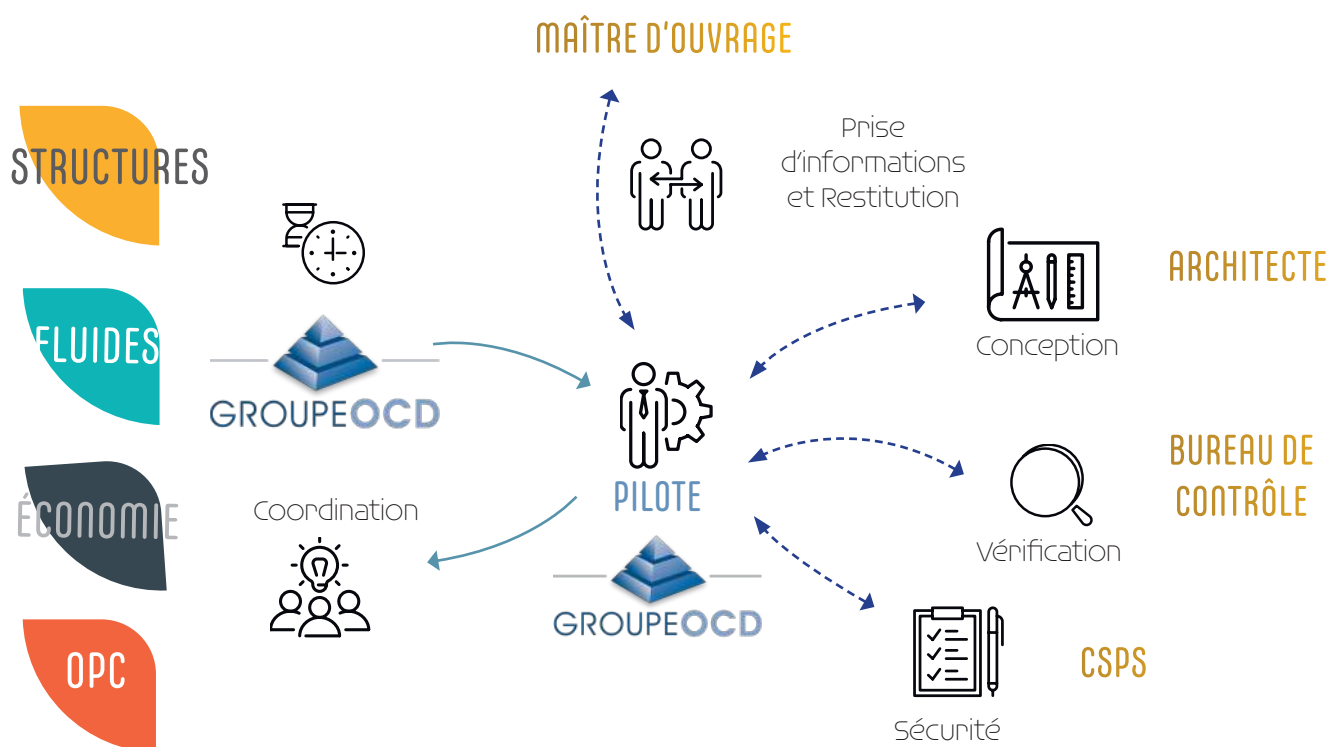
MAÎTRE D'OUVRAGE

Prise d'informations et Restitution

STRUCTURES

FLUIDES

GROUPEOCD

ÉCONOMIE

OPC

ARCHITECTE

Conception

PILOTE

GROUPEOCD

BUREAU DE CONTRÔLE

Vérification

Coordination

CSPS

Sécurité